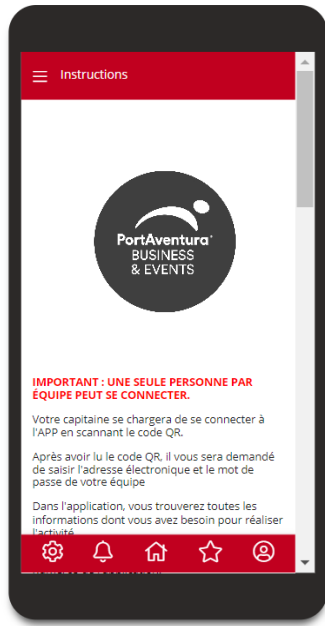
Instructions

PortAventura®
BUSINESS
& EVENTS

IMPORTANT : UNE SEULE PERSONNE PAR ÉQUIPE PEUT SE CONNECTER.

Votre capitaine se chargera de se connecter à l'APP en scannant le code QR.

Après avoir lu le code QR, il vous sera demandé de saisir l'adresse électronique et le mot de passe de votre équipe

Dans l'application, vous trouverez toutes les informations dont vous avez besoin pour réaliser l'activité.